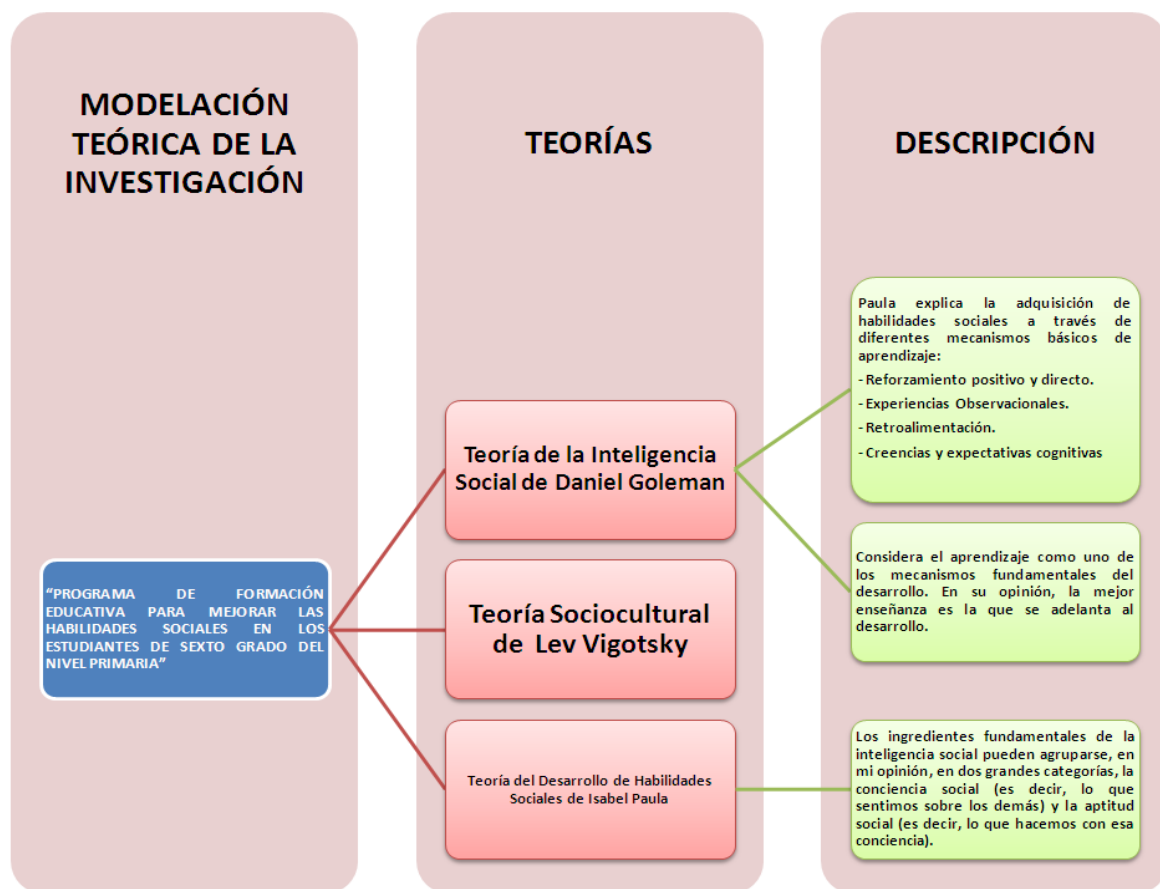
MODELACIÓN TEÓRICA DE LA INVESTIGACIÓN

TEORÍAS

DESCRIPCIÓN

"PROGRAMA DE FORMACIÓN EDUCATIVA PARA MEJORAR LAS HABILIDADES SOCIALES EN LOS ESTUDIANTES DE SEXTO GRADO DEL NIVEL PRIMARIA"

Teoría de la Inteligencia Social de Daniel Goleman

Teoría Sociocultural de Lev Vigotsky

Teoría del Desarrollo de Habilidades Sociales de Isabel Paula

Paula explica la adquisición de habilidades sociales a través de diferentes mecanismos básicos de aprendizaje:

- Reforzamiento positivo y directo.

- Experiencias Observacionales.

- Retroalimentación.

- Creencias y expectativas cognitivas

Considera el aprendizaje como uno de los mecanismos fundamentales del desarrollo. En su opinión, la mejor enseñanza es la que se adelanta al desarrollo.

Los ingredientes fundamentales de la inteligencia social pueden agruparse, en mi opinión, en dos grandes categorías, la conciencia social (es decir, lo que sentimos sobre los demás) y la aptitud social (es decir, lo que hacemos con esa conciencia).